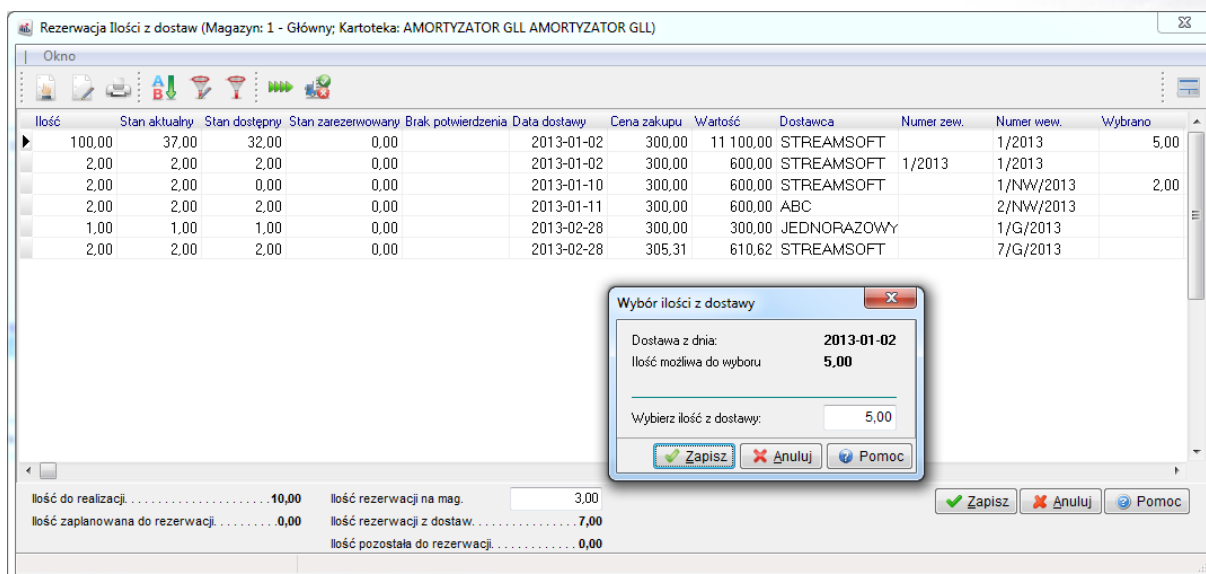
Rezerwacja Ilości z dostaw (Magazyn: 1 - Główny; Kartoteka: AMORTYZATOR GLL AMORTYZATOR GLL)

Okno

| Ilość | Stan aktualny | Stan dostępny | Stan zarezerwowany | Brak potwierdzenia | Data dostawy | Cena zakupu | Wartość | Dostawca | Numer zew. | Numer wew. | Wybrano |
|---|---|---|---|---|---|---|---|---|---|---|---|
| 100,00 | 37,00 | 32,00 | 0,00 | | 2013-01-02 | 300,00 | 11 100,00 | STREAMSOFT | | 1/2013 | 5,00 |
| 2,00 | 2,00 | 2,00 | 0,00 | | 2013-01-02 | 300,00 | 600,00 | STREAMSOFT | 1/2013 | 1/2013 | |
| 2,00 | 2,00 | 0,00 | 0,00 | | 2013-01-10 | 300,00 | 600,00 | STREAMSOFT | | 1/NW/2013 | 2,00 |
| 2,00 | 2,00 | 2,00 | 0,00 | | 2013-01-11 | 300,00 | 600,00 | ABC | | 2/NW/2013 | |
| 1,00 | 1,00 | 1,00 | 0,00 | | 2013-02-28 | 300,00 | 300,00 | JEDNORAZOWY | | 1/G/2013 | |
| 2,00 | 2,00 | 2,00 | 0,00 | | 2013-02-28 | 305,31 | 610,62 | STREAMSOFT | | 7/G/2013 | |

Wybór ilości z dostawy

Dostawa z dnia: 2013-01-02
Ilość możliwa do wyboru 5,00

Wybierz ilość z dostawy: 5,00

Zapisz Anuluj Pomoc

Ilość do realizacji. . . . . . . . . . . . . . . . . . . . . . .10,00
Ilość zaplanowana do rezerwacji. . . . . . . . . .0,00
Ilość rezerwacji na mag. 3,00
Ilość rezerwacji z dostaw. . . . . . . . . . . . . . . . 7,00
Ilość pozostała do rezerwacji. . . . . . . . . . . . . 0,00

Zapisz Anuluj Pomoc